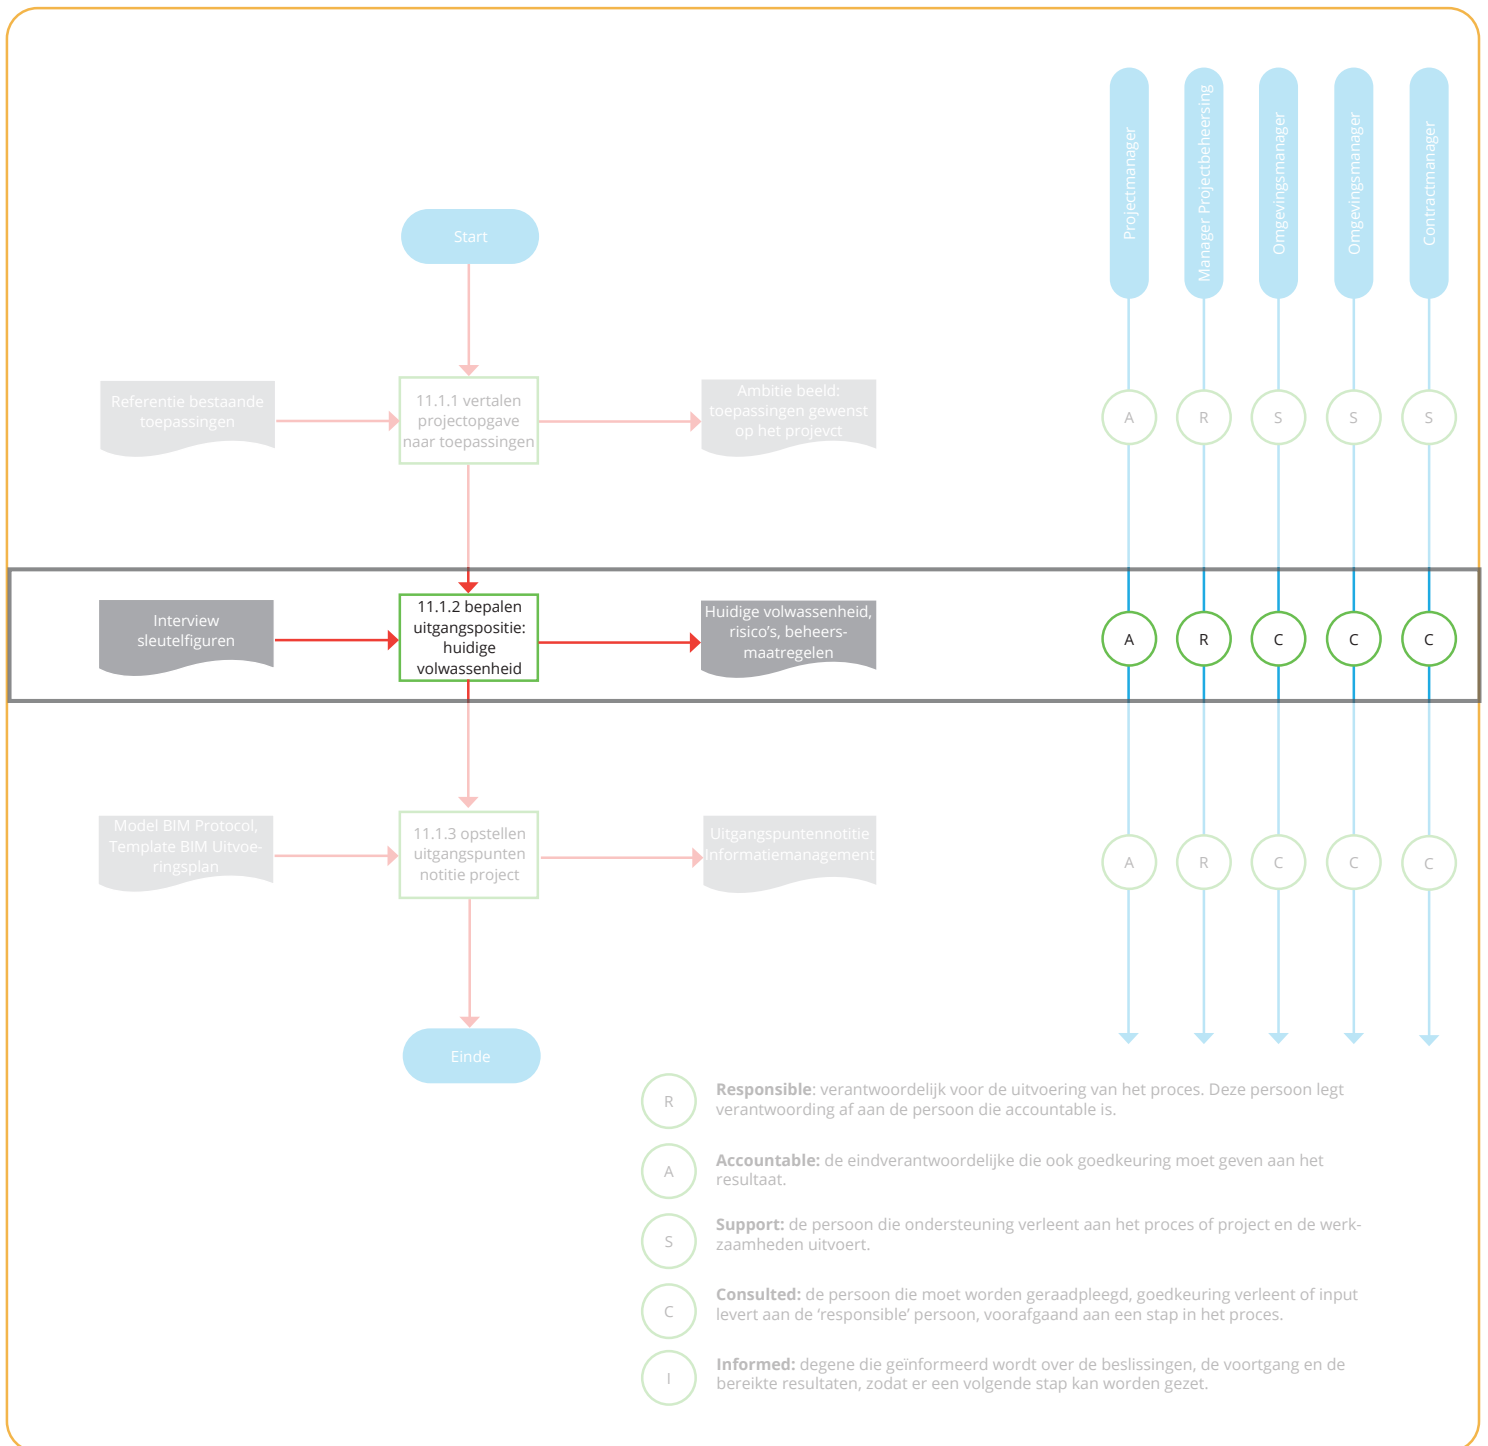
Projectmanager

Manager Projectbeheersing

Omgevingsmanager

Omgevingsmanager

Contractmanager

Start

Referentie bestaande toepassingen

11.1.1 vertalen projectopgave naar toepassingen

Ambitie beeld: toepassingen gewenst op het projevct

A R S S S

Interview sleutelfiguren

11.1.2 bepalen uitgangspositie: huidige volwassenheid

Huidige volwassenheid, risico's, beheersmaatregelen

A R C C C

Model BIM Protocol, Template BIM Uitvoeringsplan

11.1.3 opstellen uitgangspunten notitie project

Uitgangspuntennotitie Informatiemanagement

A R C C C

Einde

R **Responsible**: verantwoordelijk voor de uitvoering van het proces. Deze persoon legt verantwoording af aan de persoon die accountable is.

A **Accountable:** de eindverantwoordelijke die ook goedkeuring moet geven aan het resultaat.

S **Support:** de persoon die ondersteuning verleent aan het proces of project en de werkzaamheden uitvoert.

C **Consulted:** de persoon die moet worden geraadpleegd, goedkeuring verleent of input levert aan de 'responsible' persoon, voorafgaand aan een stap in het proces.

I **Informed:** degene die geïnformeerd wordt over de beslissingen, de voortgang en de bereikte resultaten, zodat er een volgende stap kan worden gezet.